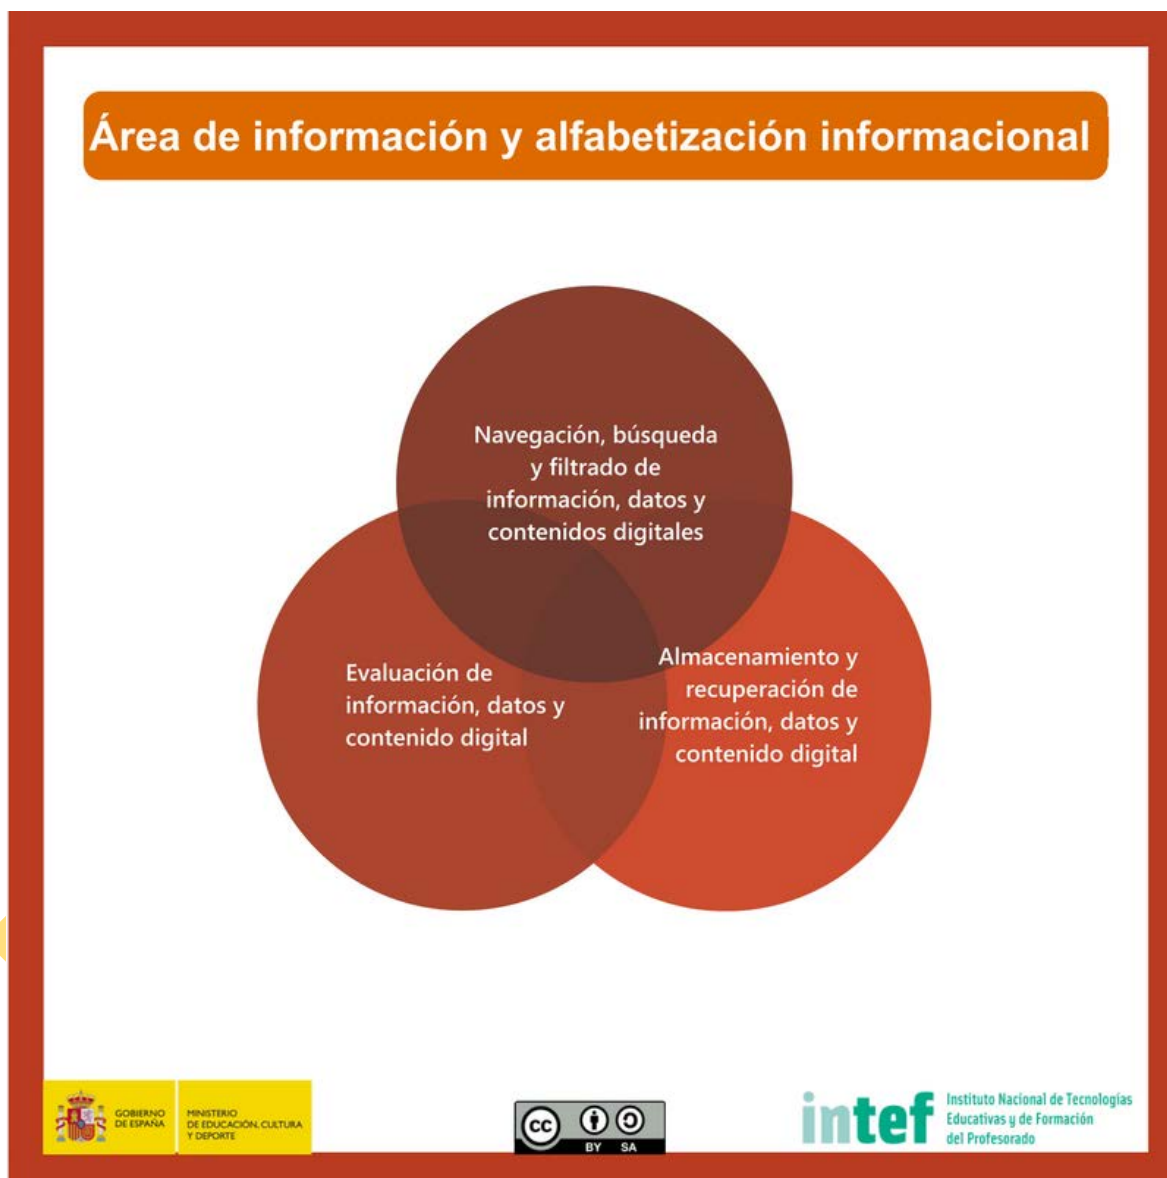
Área de información y alfabetización informacional

Navegación, búsqueda y filtrado de información, datos y contenidos digitales

Evaluación de información, datos y contenido digital

Almacenamiento y recuperación de información, datos y contenido digital

GOBIERNO DE ESPAÑA

MINISTERIO DE EDUCACIÓN, CULTURA Y DEPORTE

cc BY SA

intef

Instituto Nacional de Tecnologías Educativas y de Formación del Profesorado